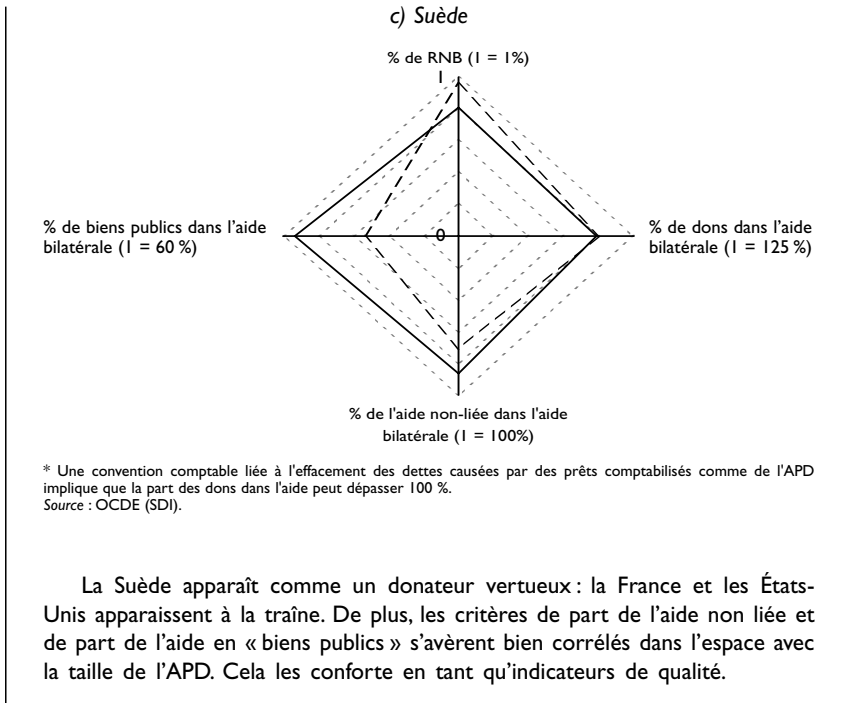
c) Suède

% de RNB (1 = 1%)

1

% de biens publics dans l'aide bilatérale (1 = 60 %)

0

% de dons dans l'aide bilatérale (1 = 125 %)

% de l'aide non-liée dans l'aide bilatérale (1 = 100%)

* Une convention comptable liée à l'effacement des dettes causées par des prêts comptabilisés comme de l'APD implique que la part des dons dans l'aide peut dépasser 100 %.
Source : OCDE (SDI).

La Suède apparaît comme un donateur vertueux : la France et les États-Unis apparaissent à la traîne. De plus, les critères de part de l'aide non liée et de part de l'aide en « biens publics » s'avèrent bien corrélés dans l'espace avec la taille de l'APD. Cela les conforte en tant qu'indicateurs de qualité.